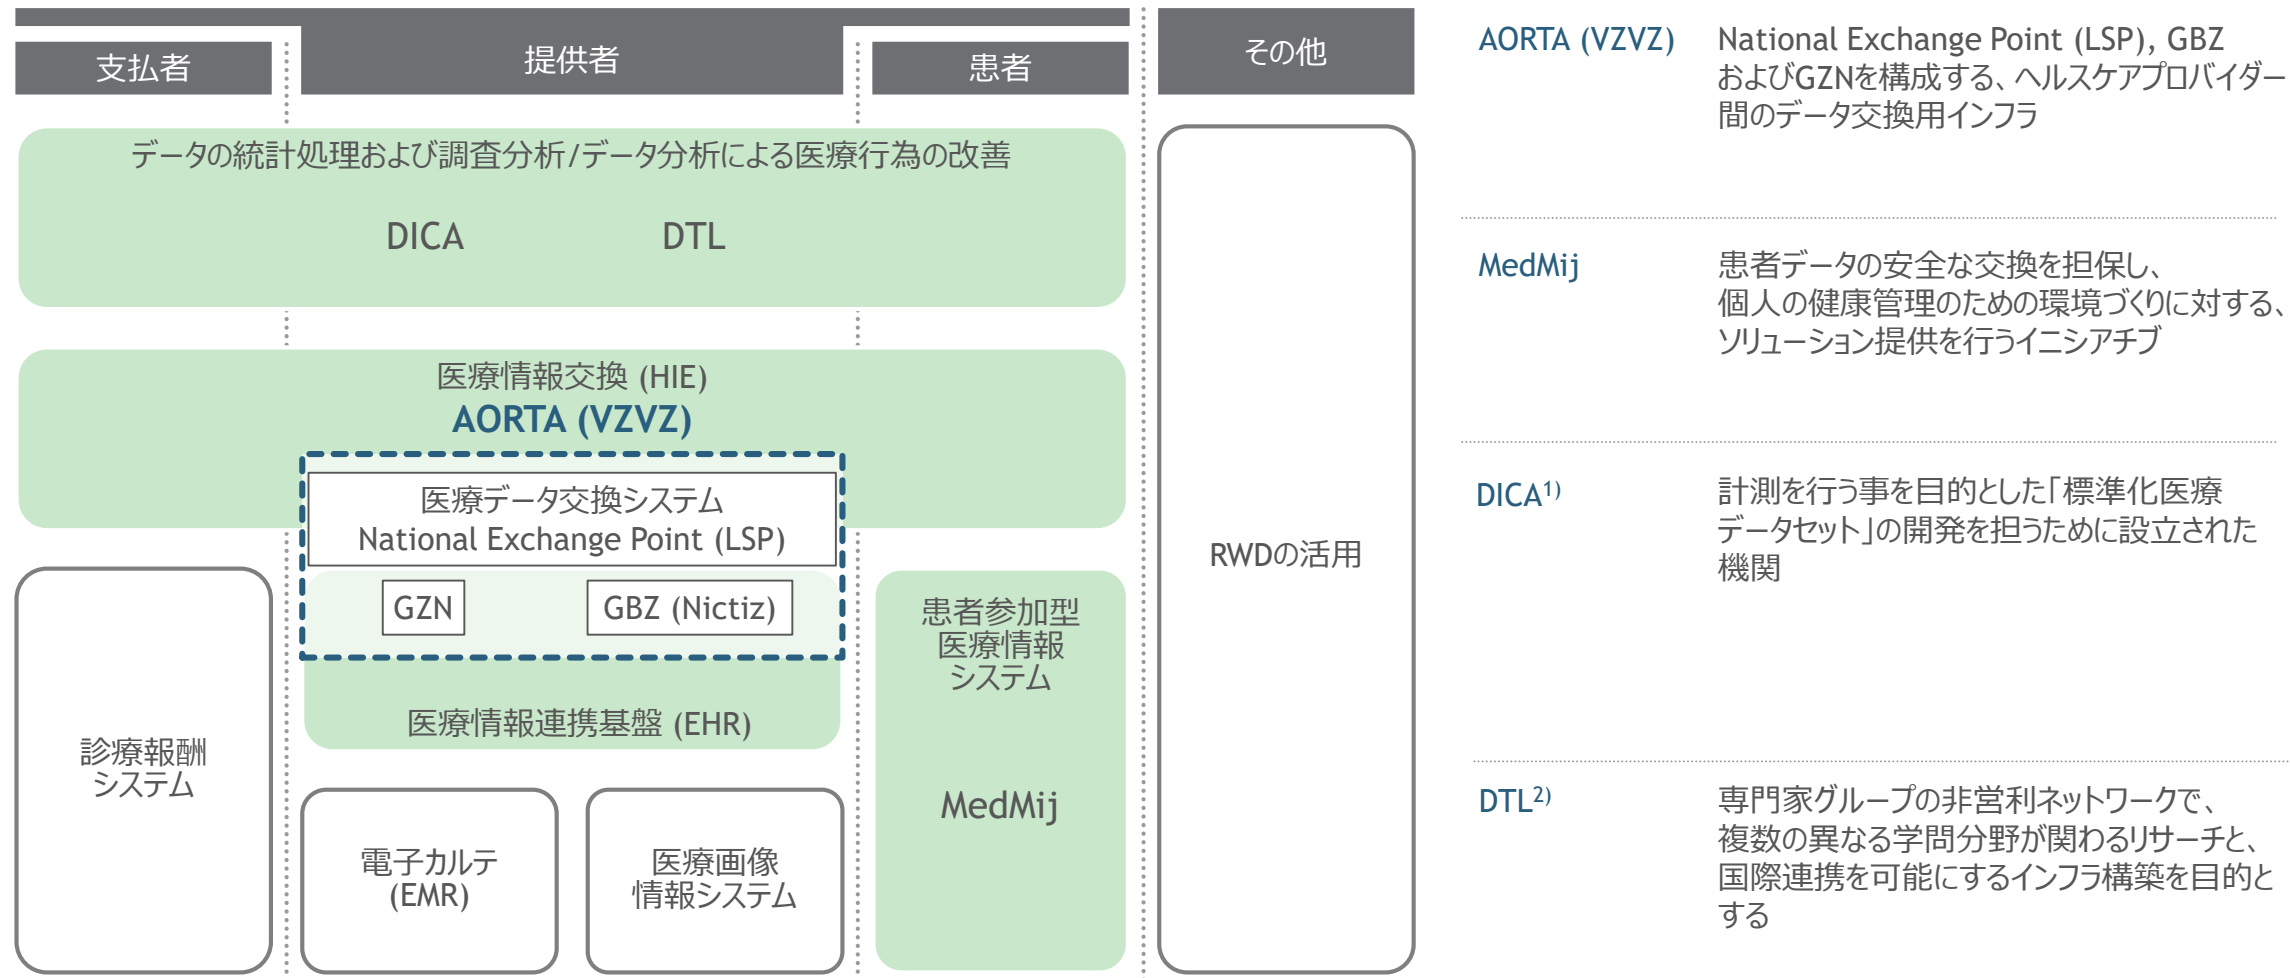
支払者

提供者

患者

その他

データの統計処理および調査分析/データ分析による医療行為の改善

DICA DTL

医療情報交換 (HIE)
AORTA (VZVZ)

医療データ交換システム
National Exchange Point (LSP)

GZN GBZ (Nictiz)

医療情報連携基盤 (EHR)

診療報酬システム

電子カルテ (EMR)

医療画像情報システム

患者参加型医療情報システム

MedMij

RWDの活用

AORTA (VZVZ)
National Exchange Point (LSP), GBZ およびGZNを構成する、ヘルスケアプロバイダー間のデータ交換用インフラ

MedMij
患者データの安全な交換を担保し、個人の健康管理のための環境づくりに対する、ソリューション提供を行うイニシアチブ

DICA$^{1)}$
計測を行う事を目的とした「標準化医療データセット」の開発を担うために設立された機関

DTL$^{2)}$
専門家グループの非営利ネットワークで、複数の異なる学問分野が関わるリサーチと、国際連携を可能にするインフラ構築を目的とする